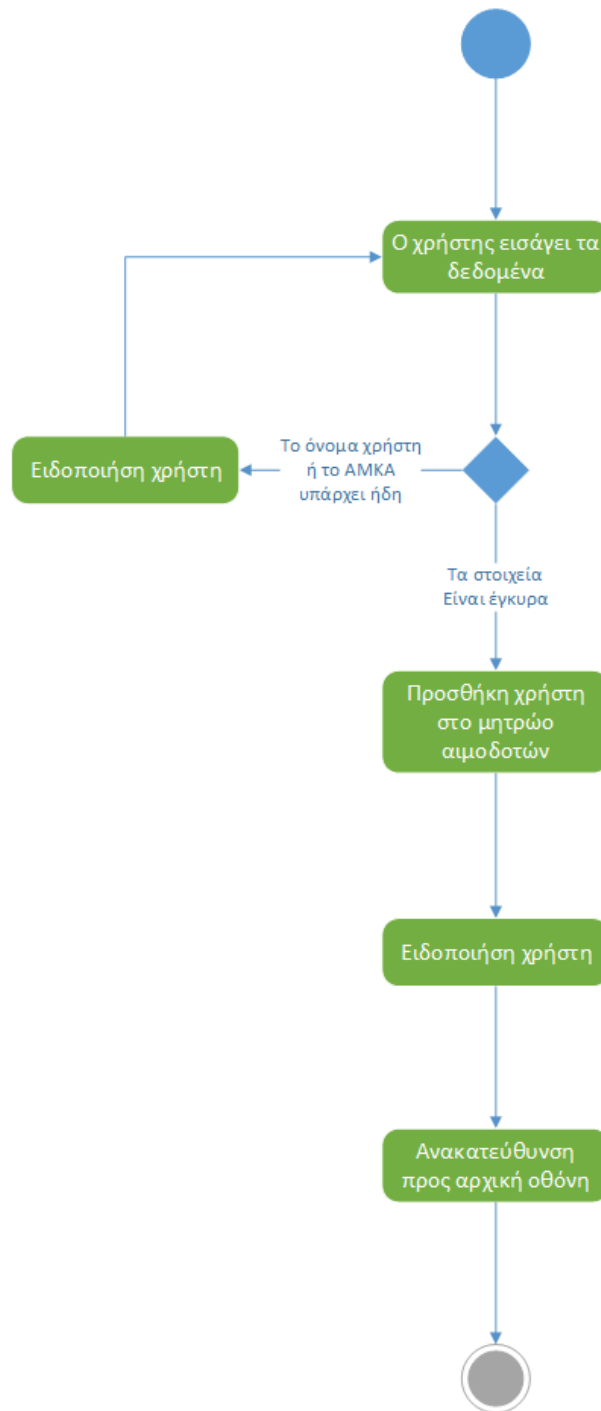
Ο χρήστης εισάγει τα δεδομένα

Ειδοποιήση χρήστη

Το όνομα χρήστη ή το ΑΜΚΑ υπάρχει ήδη

Τα στοιχεία Είναι έγκυρα

Προσθήκη χρήστη στο μητρώο αιμοδοτών

Ειδοποιήση χρήστη

Ανακατεύθυνση προς αρχική οθόνη